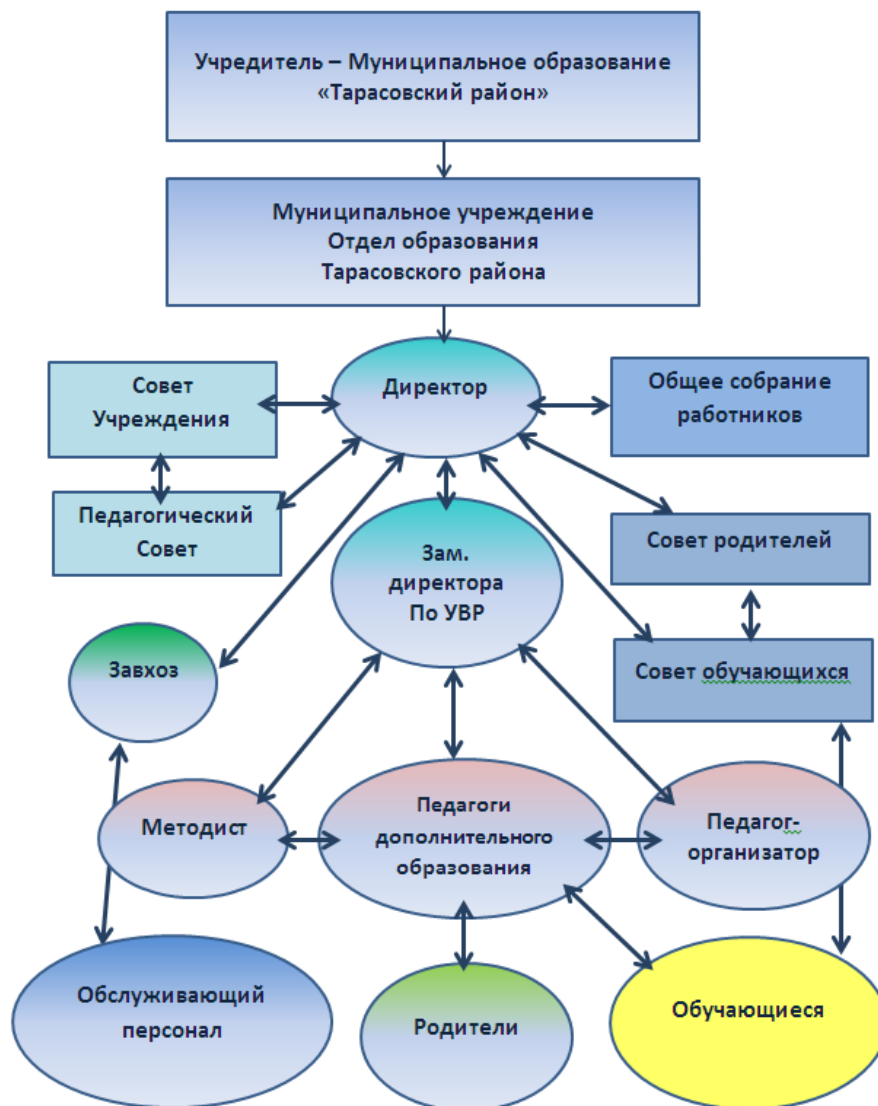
Учредитель – Муниципальное образование «Тарасовский район»

Муниципальное учреждение
Отдел образования
Тарасовского района

Совет Учреждения

Директор

Общее собрание работников

Педагогический Совет

Зам. директора По УВР

Совет родителей

Завхоз

Совет обучающихся

Методист

Педагоги дополнительного образования

Педагог-организатор

Обслуживающий персонал

Родители

Обучающиеся